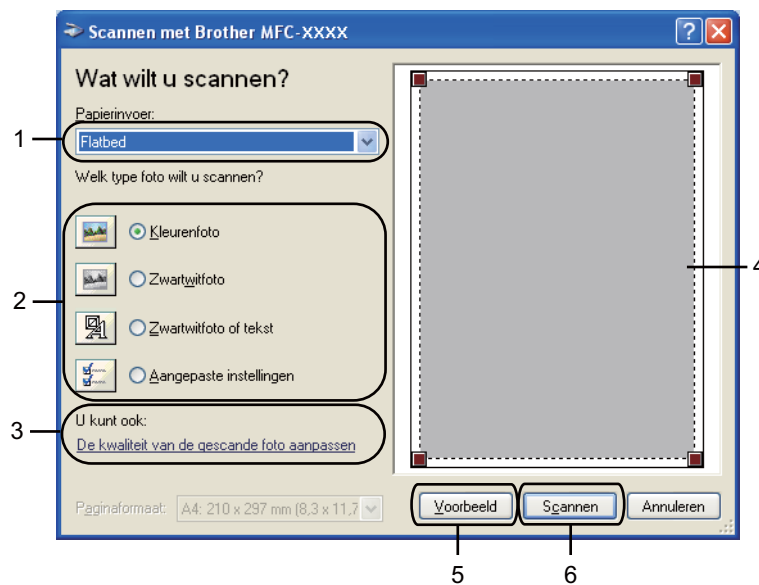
Scannen met Brother MFC-XXXX

Wat wilt u scannen?

Papierinvoer:

Flatbed

Welk type foto wilt u scannen?

Kleurenfoto

Zwartwitfoto

Zwartwitfoto of tekst

Aangepaste instellingen

U kunt ook:

De kwaliteit van de gescande foto aanpassen

Paginaformaat: A4: 210 x 297 mm (8,3 x 11,7

Voorbeeld

Scannen

Annuleren

1

2

3

4

5

6